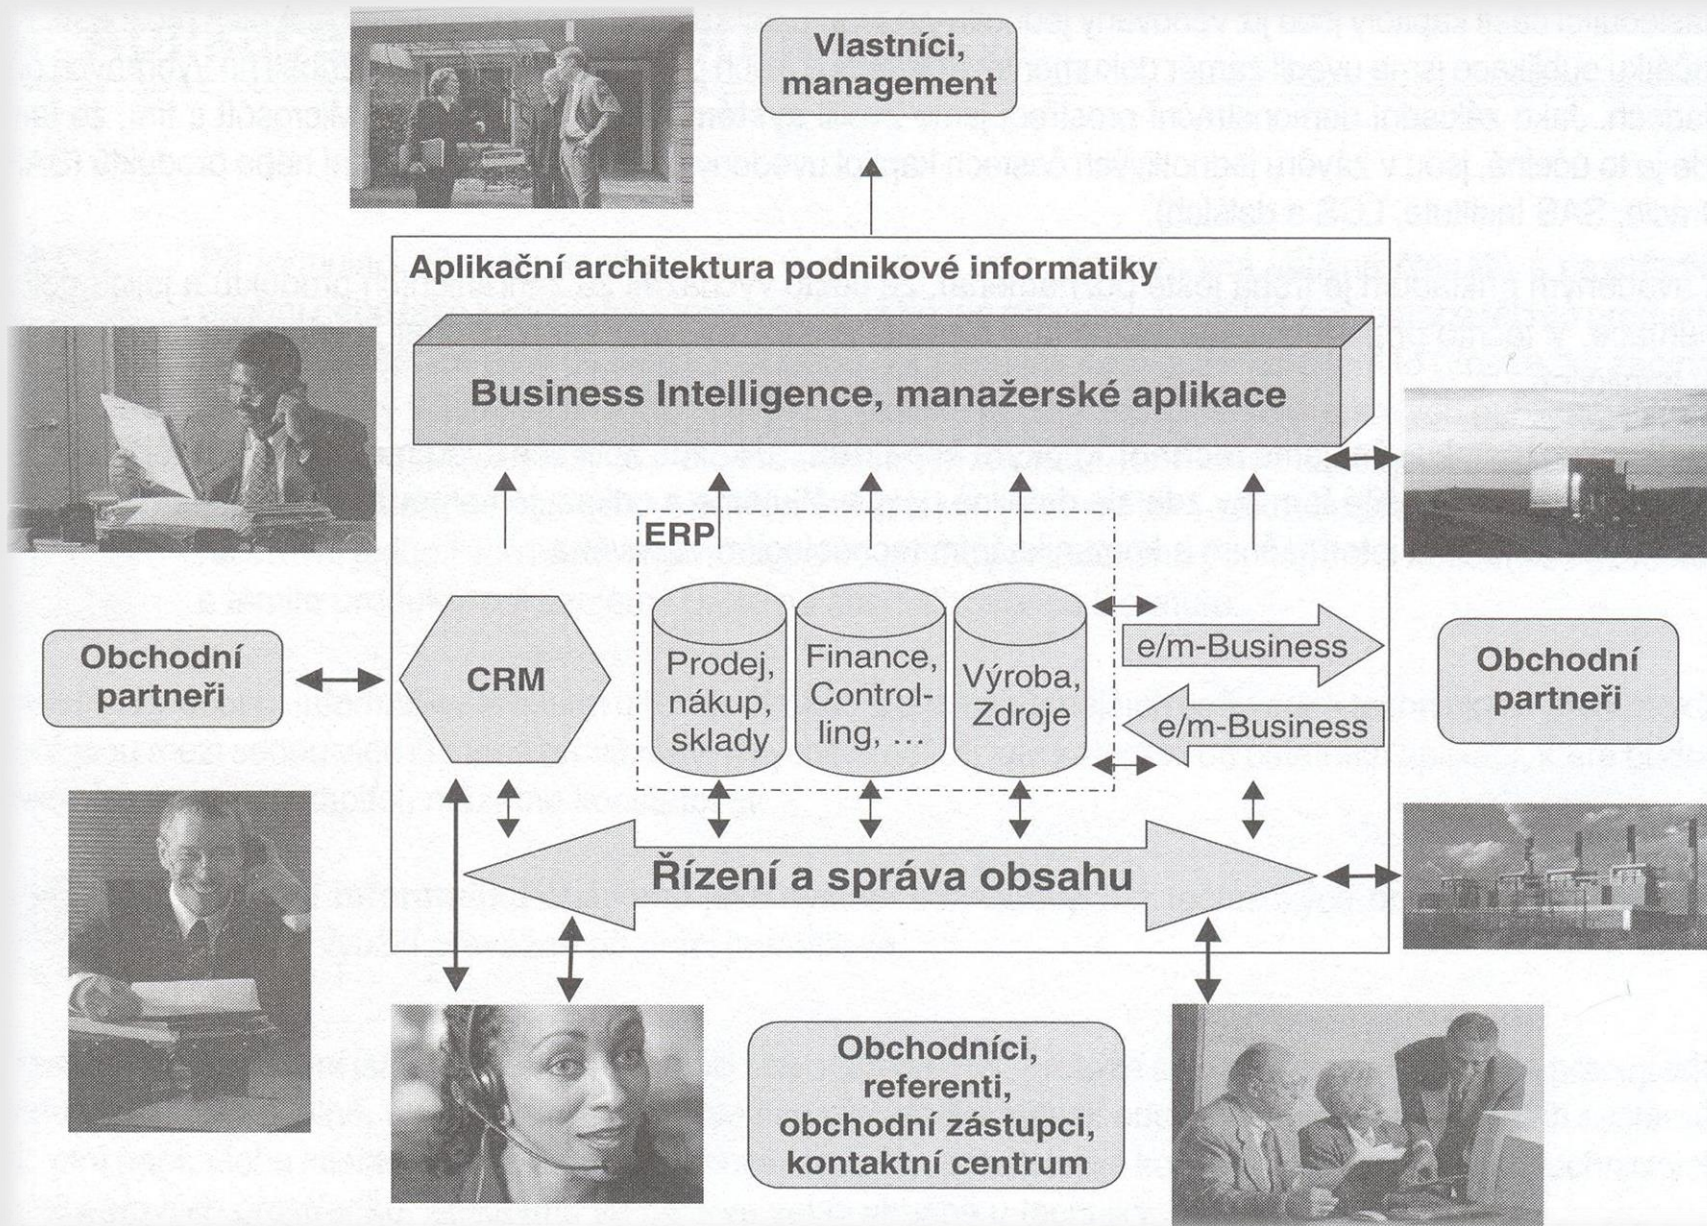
Vlastníci, management

Aplikační architektura podnikové informatiky

Business Intelligence, manažerské aplikace

ERP

Obchodní partneři

CRM

Prodej, nákup, sklady

Finance, Controlling, …

Výroba, Zdroje

e/m-Business

e/m-Business

Obchodní partneři

Řízení a správa obsahu

Obchodníci, referenti, obchodní zástupci, kontaktní centrum